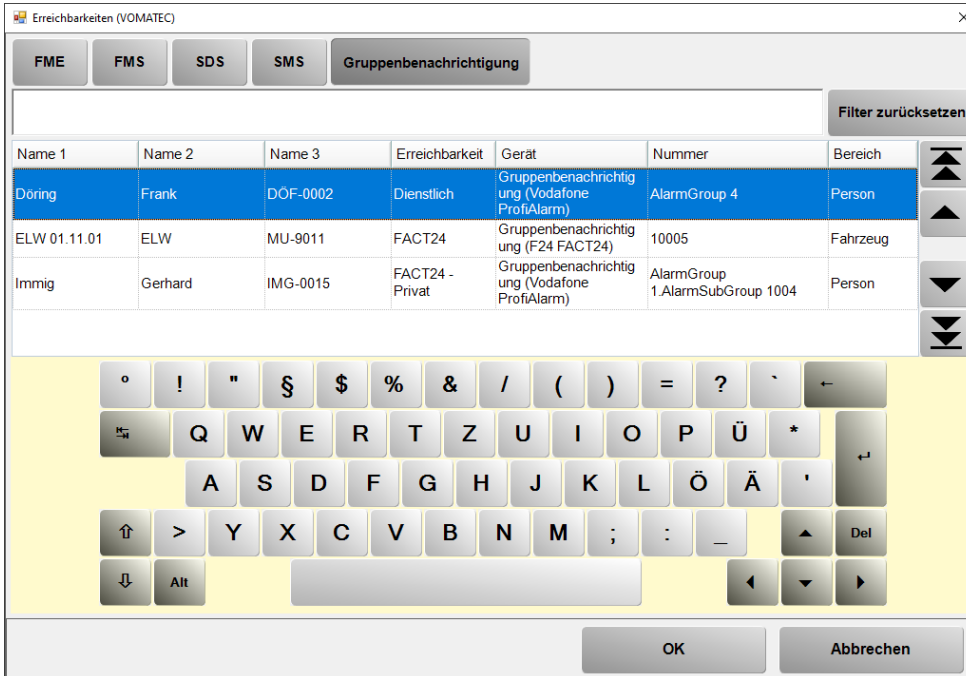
Erreichbarkeiten (VOMATEC)

FME FMS SDS SMS Gruppenbenachrichtigung

Filter zurücksetzen

| Name 1 | Name 2 | Name 3 | Erreichbarkeit | Gerät | Nummer | Bereich |
|---|---|---|---|---|---|---|
| Döring | Frank | DÖF-0002 | Dienstlich | Gruppenbenachrichtigung (Vodafone ProfiAlarm) | AlarmGroup 4 | Person |
| ELW 01.11.01 | ELW | MU-9011 | FACT24 | Gruppenbenachrichtigung (F24 FACT24) | 10005 | Fahrzeug |
| Immig | Gerhard | IMG-0015 | FACT24 - Privat | Gruppenbenachrichtigung (Vodafone ProfiAlarm) | AlarmGroup 1.AlarmSubGroup 1004 | Person |

° ! " § $ % & / ( ) = ? ` ←

Q W E R T Z U I O P Ü *

A S D F G H J K L Ö Ä '

> Y X C V B N M ; : _ Del

Alt

OK Abbrechen